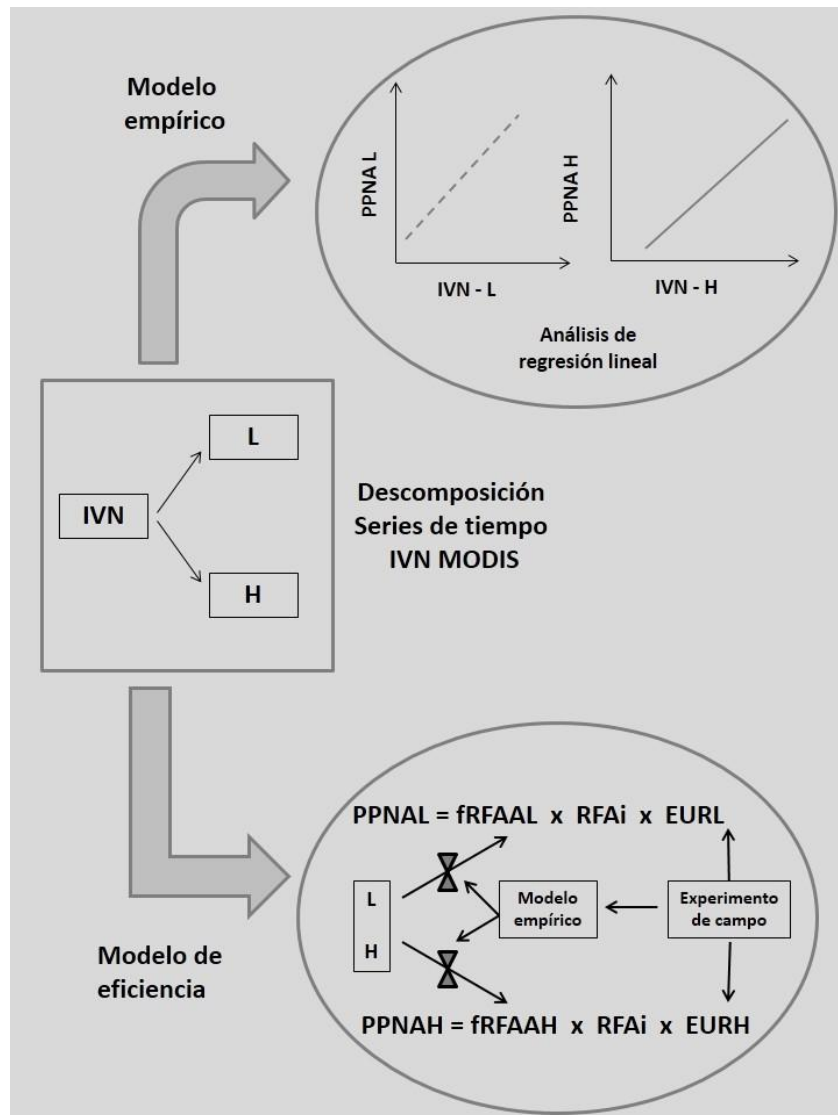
Modelo empírico

PPNA L

IVN - L

PPNA H

IVN - H

Análisis de regresión lineal

IVN

L

H

Descomposición Series de tiempo IVN MODIS

PPNAL = fRFAAL x RFAi x EURL

L

H

Modelo empírico

Experimento de campo

PPNAH = fRFAAH x RFAi x EURH

Modelo de eficiencia